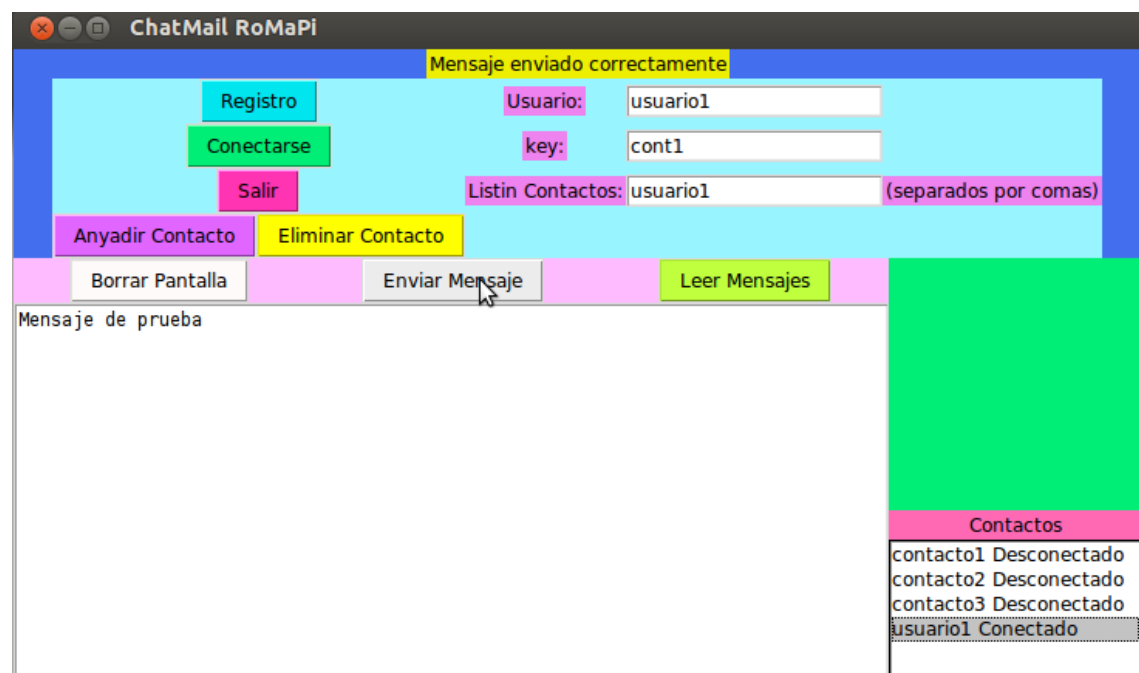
ChatMail RoMaPi

Mensaje enviado correctamente

Registro

Usuario: usuario1

Conectarse

key: cont1

Salir

Listin Contactos: usuario1 (separados por comas)

Anyadir Contacto

Eliminar Contacto

Borrar Pantalla

Enviar Mensaje

Leer Mensajes

Mensaje de prueba

Contactos

contacto1 Desconectado
contacto2 Desconectado
contacto3 Desconectado
usuario1 Conectado